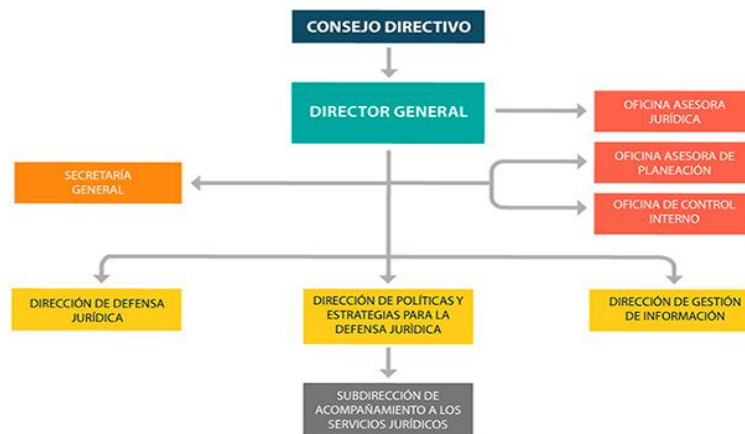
CONSEJO DIRECTIVO

DIRECTOR GENERAL

OFICINA ASESORA JURÍDICA

OFICINA ASESORA DE PLANEACIÓN

OFICINA DE CONTROL INTERNO

SECRETARÍA GENERAL

DIRECCIÓN DE DEFENSA JURÍDICA

DIRECCIÓN DE POLÍTICAS Y ESTRATEGIAS PARA LA DEFENSA JURÍDICA

DIRECCIÓN DE GESTIÓN DE INFORMACIÓN

SUBDIRECCIÓN DE ACOMPAÑAMIENTO A LOS SERVICIOS JURÍDICOS